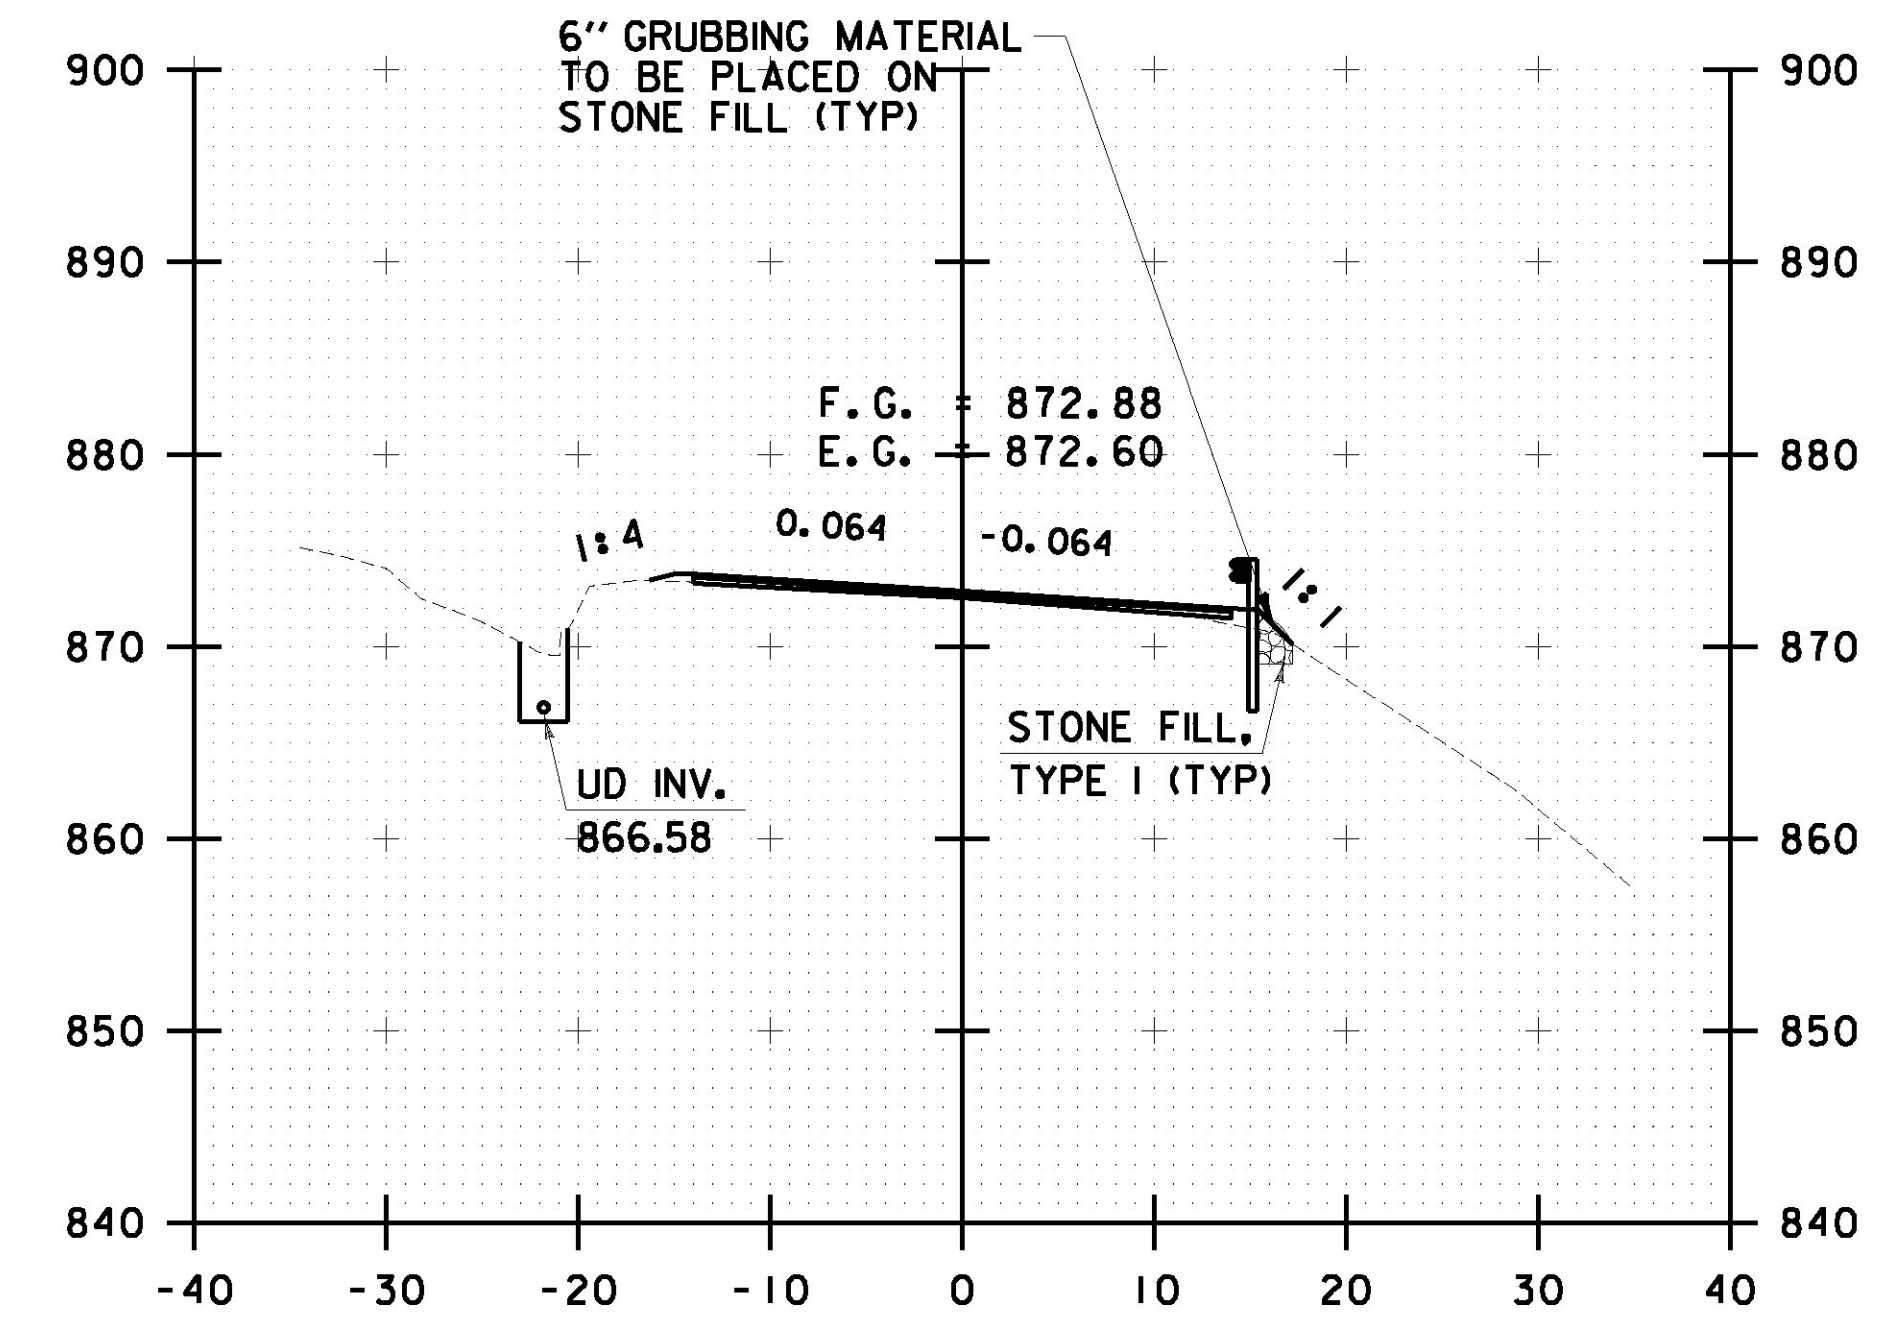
6" GRUBBING MATERIAL TO BE PLACED ON STONE FILL (TYP)

900 900
890 890
880 880
870 870
860 860
850 850
840 840

F.G. = 872.88
E.G. = 872.60

1:4
0.064
-0.064
1:1

UD INV.
866.58

STONE FILL, TYPE I (TYP)

-40 -30 -20 -10 0 10 20 30 40